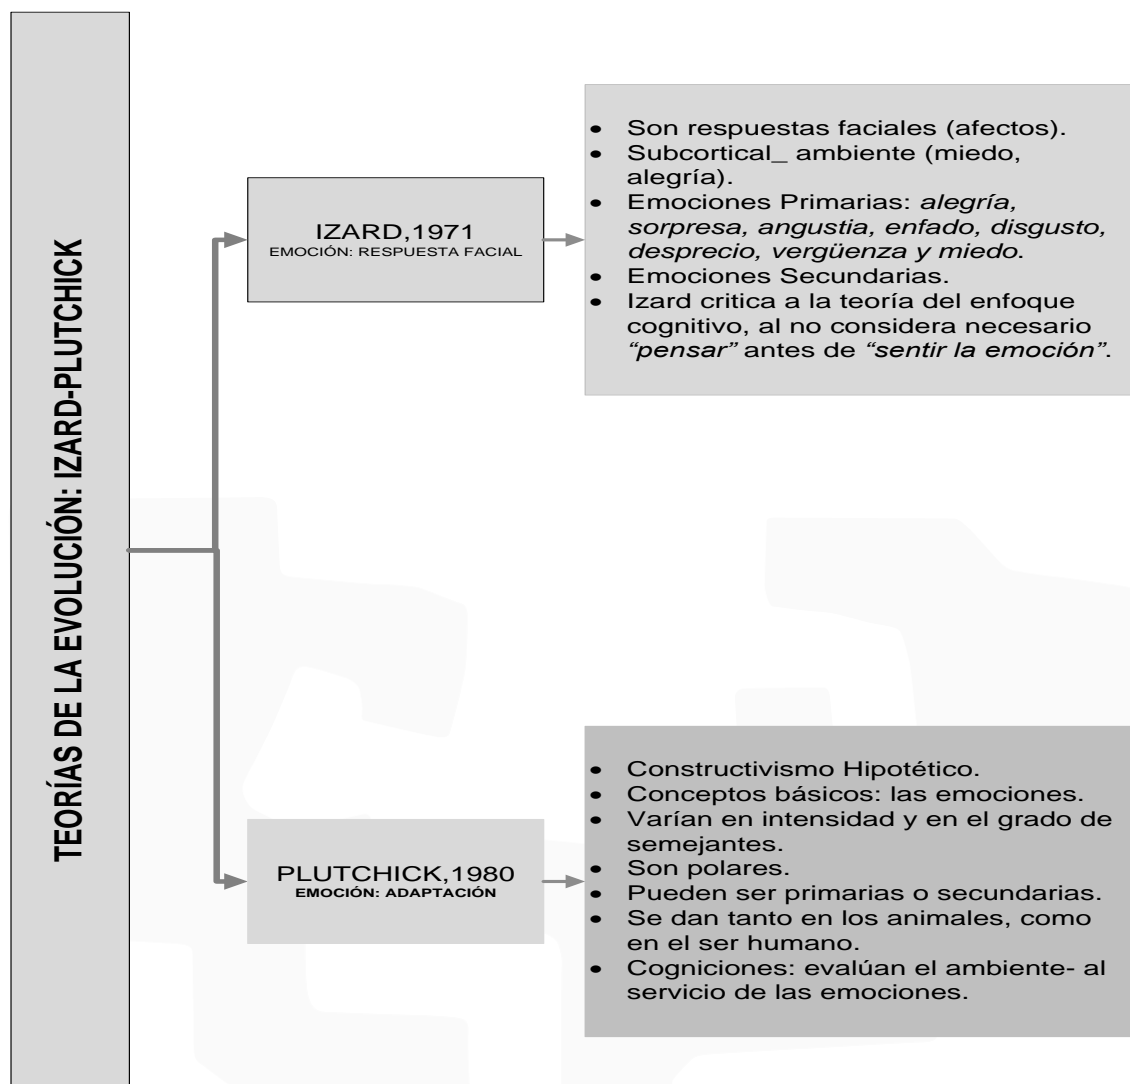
TEORÍAS DE LA EVOLUCIÓN: IZARD-PLUTCHICK

IZARD,1971
EMOCIÓN: RESPUESTA FACIAL

- Son respuestas faciales (afectos).
- Subcortical_ ambiente (miedo, alegría).
- Emociones Primarias: *alegría, sorpresa, angustia, enfado, disgusto, desprecio, vergüenza y miedo*.
- Emociones Secundarias.
- Izard critica a la teoría del enfoque cognitivo, al no considera necesario *"pensar"* antes de *"sentir la emoción"*.

PLUTCHICK,1980
EMOCIÓN: ADAPTACIÓN

- Constructivismo Hipotético.
- Conceptos básicos: las emociones.
- Varían en intensidad y en el grado de semejantes.
- Son polares.
- Pueden ser primarias o secundarias.
- Se dan tanto en los animales, como en el ser humano.
- Cogniciones: evalúan el ambiente- al servicio de las emociones.